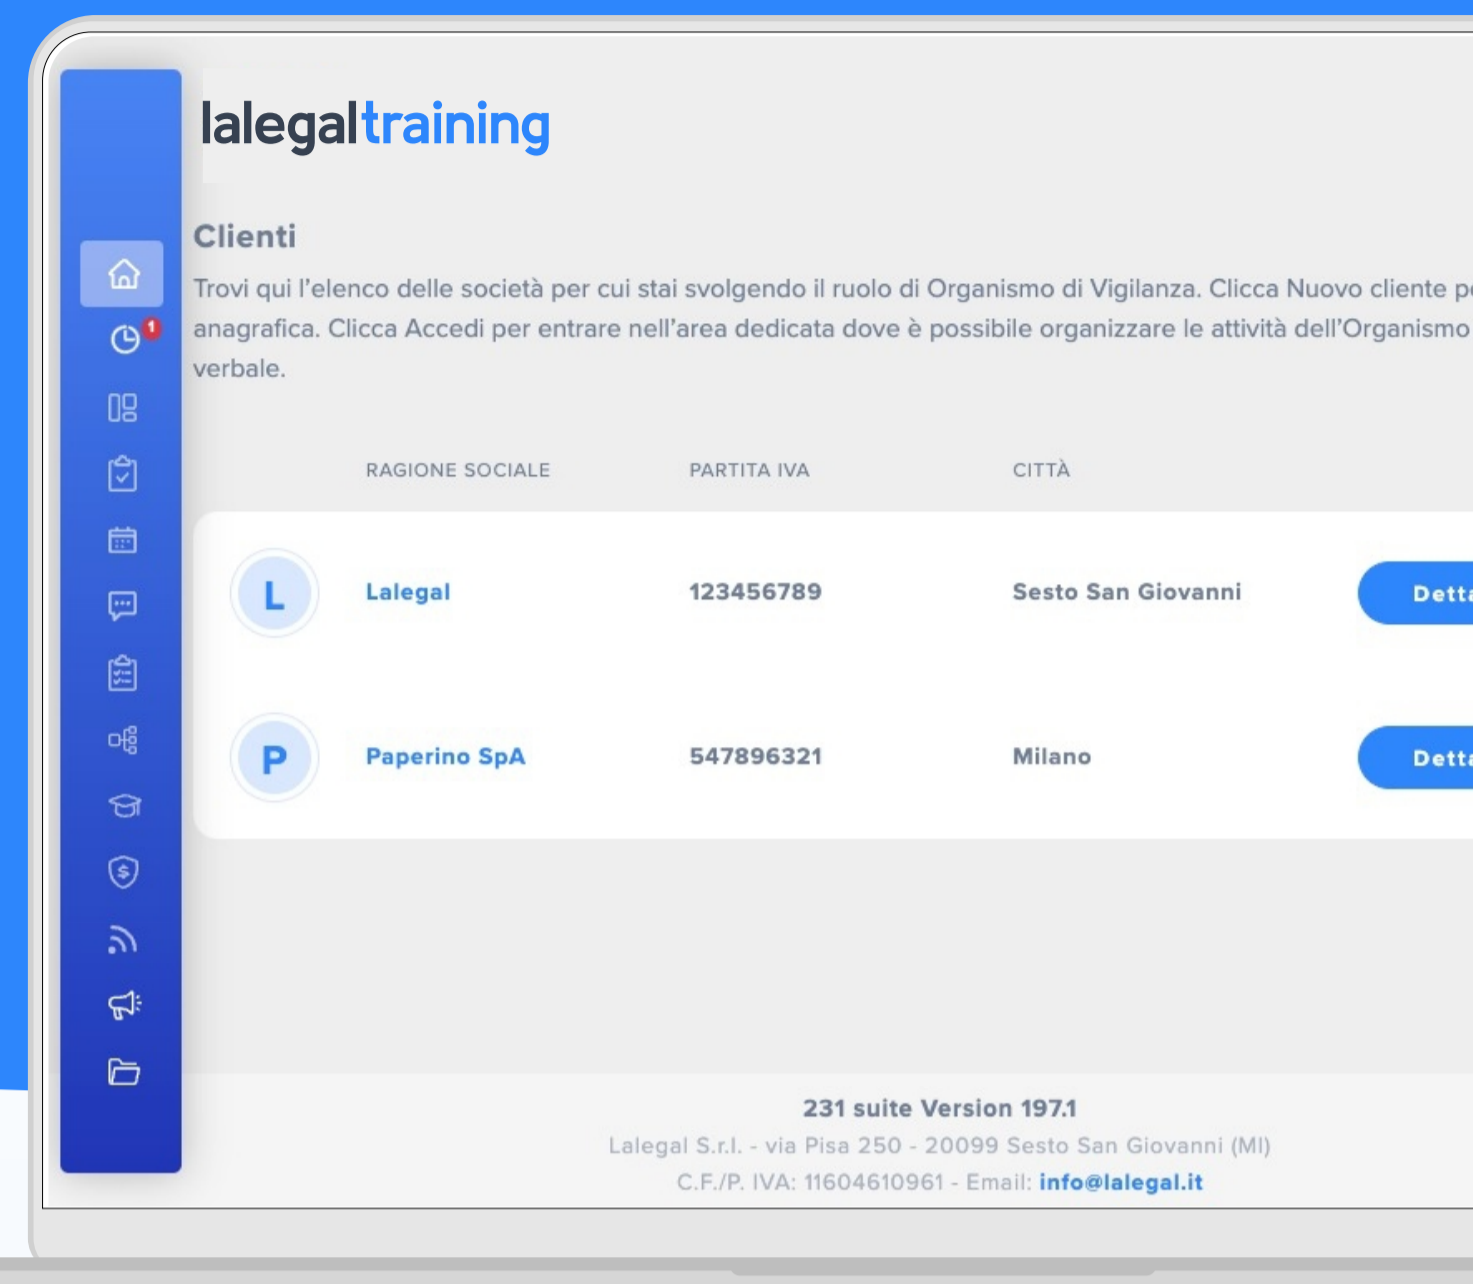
lalegaltraining

1

Clienti

Trovi qui l'elenco delle società per cui stai svolgendo il ruolo di Organismo di Vigilanza. Clicca Nuovo cliente p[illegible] anagrafica. Clicca Accedi per entrare nell'area dedicata dove è possibile organizzare le attività dell'Organismo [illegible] verbale.

| | RAGIONE SOCIALE | PARTITA IVA | CITTÀ | |
|---|---|---|---|---|
| L | Lalegal | 123456789 | Sesto San Giovanni | Dett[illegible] |
| P | Paperino SpA | 547896321 | Milano | Dett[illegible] |

231 suite Version 197.1
Lalegal S.r.l. - via Pisa 250 - 20099 Sesto San Giovanni (MI)
C.F./P. IVA: 11604610961 - Email: info@lalegal.it